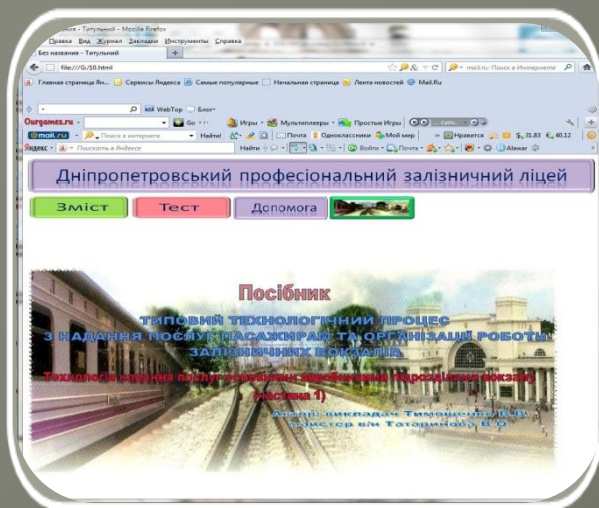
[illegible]вания - Титульний - Mozilla Firefox
Правка Вид Журнал Закладки Инструменты Справка
Без названия - Титульний
file:///G:/10.html
mail.ru: Поиск в Интернете
Главная страница Ян... Сервисы Яндекса Самые популярные Начальная страница Лента новостей Mail.Ru
WebTop Блог
Ourgames.ru Go Игры Мультиплееры Простые Игры
@mail.ru Поиск в интернете Найти! Почта Одноклассники Мой мир Нравится $ 31,83 € 40,12
Яндекс Поискать в Яндексе Найти Войны Почта Alawar

Дніпропетровський професіональний залізничний ліцей
Зміст
Тест
Допомога

Посібник
ТИПОВИЙ ТЕХНОЛОГІЧНИЙ ПРОЦЕС З НАДАННЯ ПОСЛУГ ПАСАЖИРАМ ТА ОРГАНІЗАЦІЇ РОБОТИ ЗАЛІЗНИЧНИХ ВОКЗАЛІВ
Технологія надання послуг пасажирам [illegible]
(частина 1)
Автор: викладач Тимошенко В.В.
майстер в/н Татаринов В.О.